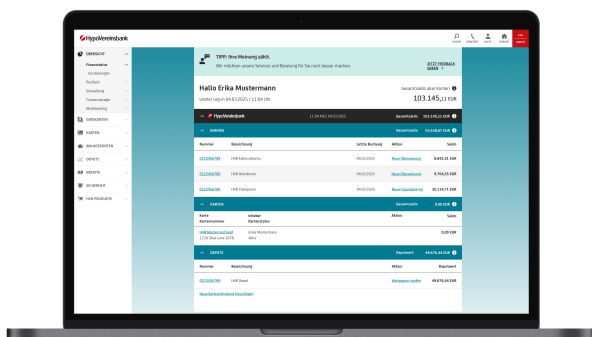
HypoVereinsbank

ÜBERSICHT
Finanzstatus
Einstellungen
Postfach
Verwaltung
Finanzmanager
Multibanking
GIROKONTEN
KARTEN
ANLAGEKONTEN
DEPOTS
KREDITE
SICHERHEIT
HVB PRODUKTE

TIPP: Ihre Meinung zählt.
Wir möchten unsere Services und Beratung für Sie noch besser machen.
JETZT FEEDBACK GEBEN

Hallo Erika Mustermann
Letzter Log-in 04.03.2025 / 12:34 Uhr

Gesamtsaldo aller Konten
103.145,11 EUR

HypoVereinsbank
KONTEN
Gesamtsaldo 53.538,67 EUR

| Nummer | Bezeichnung | Letzte Buchung | Aktion | Saldo |
|---|---|---|---|---|
| 0123456789 | HVB Aktivkonto | 04.03.2025 | Neue Überweisung | 8.691,91 EUR |
| 0123456789 | HVB Aktivkonto | 04.03.2025 | Neue Überweisung | 9.764,55 EUR |
| 0123456789 | HVB Plankonto | 04.03.2025 | Neuer Sparauftrag | 35.114,71 EUR |

KARTEN
Gesamtsaldo 0,00 EUR

| Karte Kartennummer | Inhaber Kartenstatus | Aktion | Saldo |
|---|---|---|---|
| HVB Mastercard Gold 1234 56xx xxxx 5678 | Erika Mustermann Aktiv | | 0,00 EUR |

DEPOTS
Depotwert 49.676,44 EUR

| Nummer | Bezeichnung | Aktion | Depotwert |
|---|---|---|---|
| 0123456789 | HVB Depot | Wertpapier kaufen | 49.676,44 EUR |

Depot/Sparkontoübersicht hinzufügen